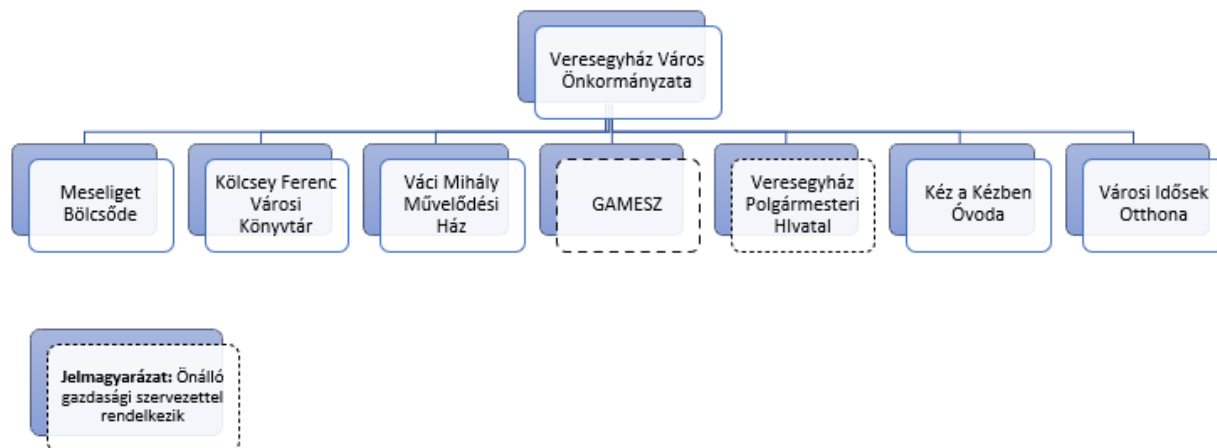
Veresegyház Város Önkormányzata

Meseliget Bölcsőde

Kölcsey Ferenc Városi Könyvtár

Váci Mihály Művelődési Ház

GAMESZ

Veresegyház Polgármesteri Hlvatal

Kéz a Kézben Óvoda

Városi Idősek Otthona

**Jelmagyarázat:** Önálló gazdasági szervezettel rendelkezik